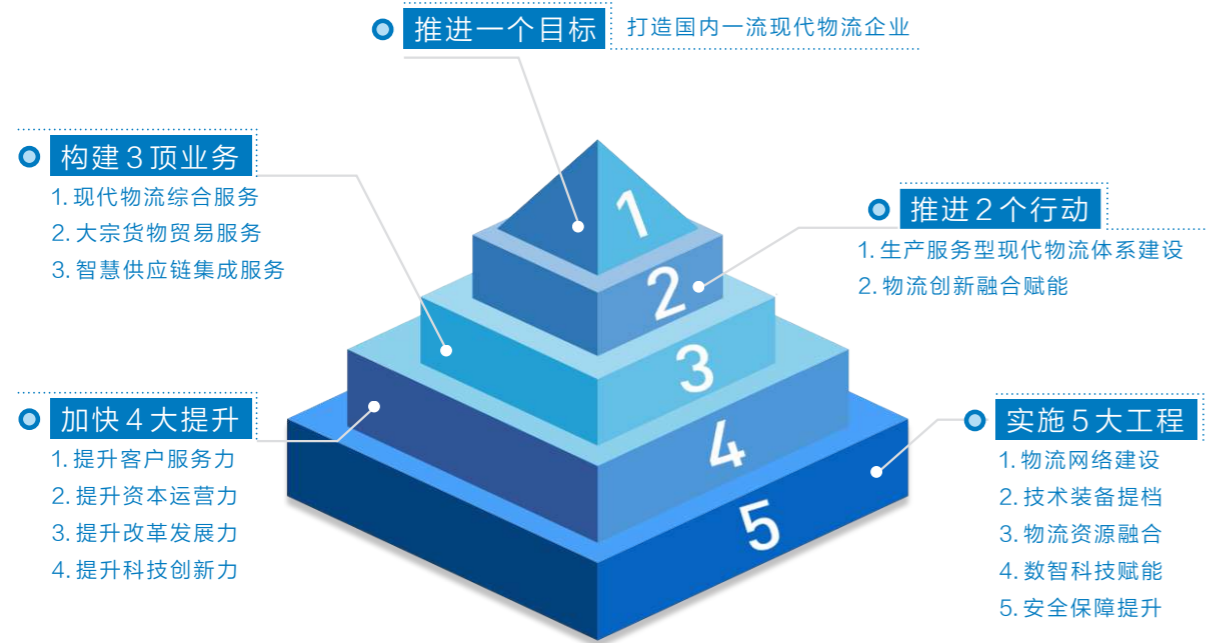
推进一个目标
打造国内一流现代物流企业

构建 3 项业务
1. 现代物流综合服务
2. 大宗货物贸易服务
3. 智慧供应链集成服务

推进 2 个行动
1. 生产服务型现代物流体系建设
2. 物流创新融合赋能

加快 4 大提升
1. 提升客户服务力
2. 提升资本运营力
3. 提升改革发展力
4. 提升科技创新力

实施 5 大工程
1. 物流网络建设
2. 技术装备提档
3. 物流资源融合
4. 数智科技赋能
5. 安全保障提升

1
2
3
4
5